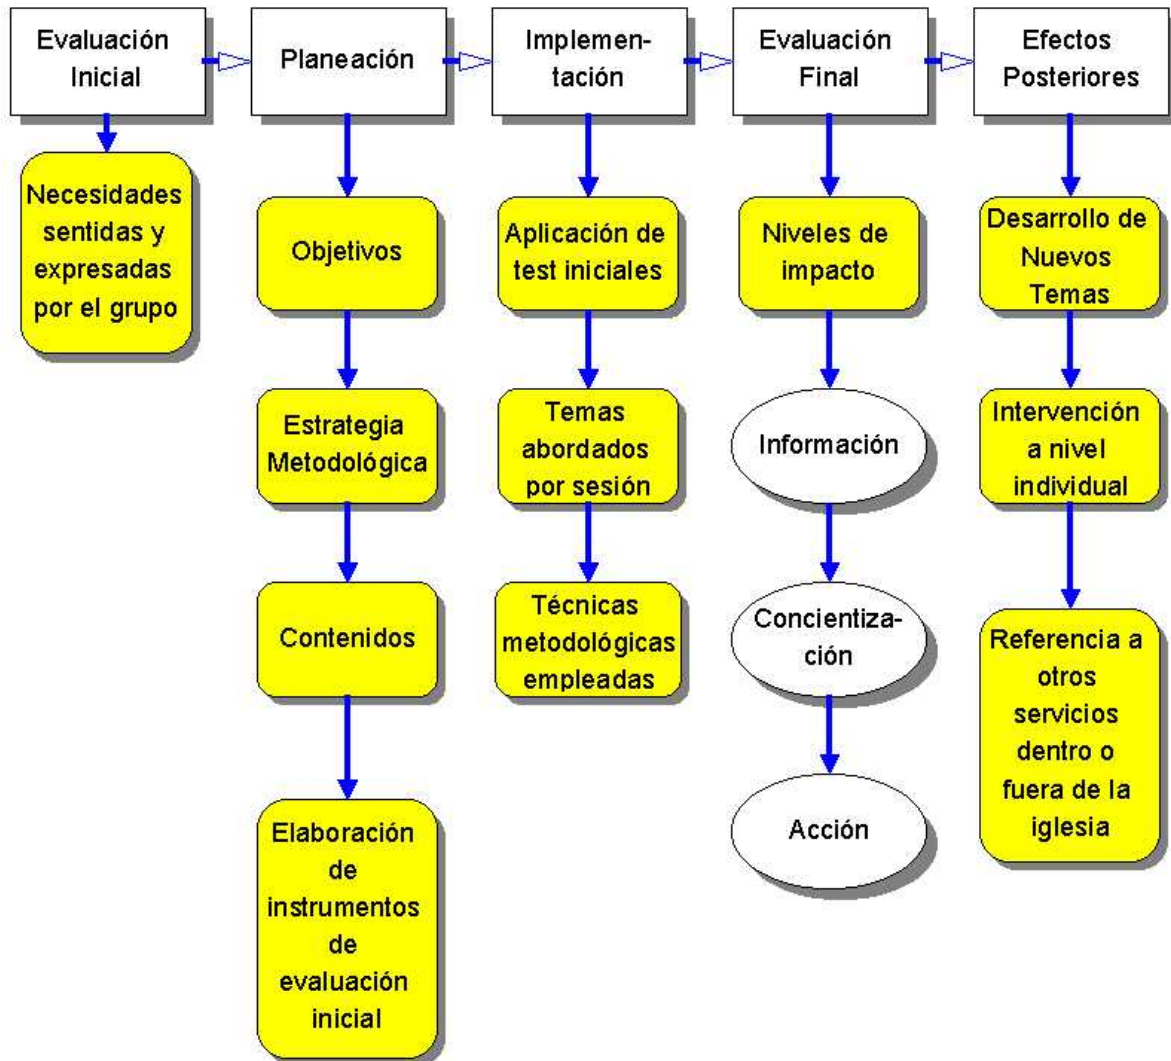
Evaluación Inicial

Necesidades sentidas y expresadas por el grupo

Planeación

Objetivos

Estrategia Metodológica

Contenidos

Elaboración de instrumentos de evaluación inicial

Implementación

Aplicación de test iniciales

Temas abordados por sesión

Técnicas metodológicas empleadas

Evaluación Final

Niveles de impacto

Información

Concientización

Acción

Efectos Posteriores

Desarrollo de Nuevos Temas

Intervención a nivel individual

Referencia a otros servicios dentro o fuera de la iglesia